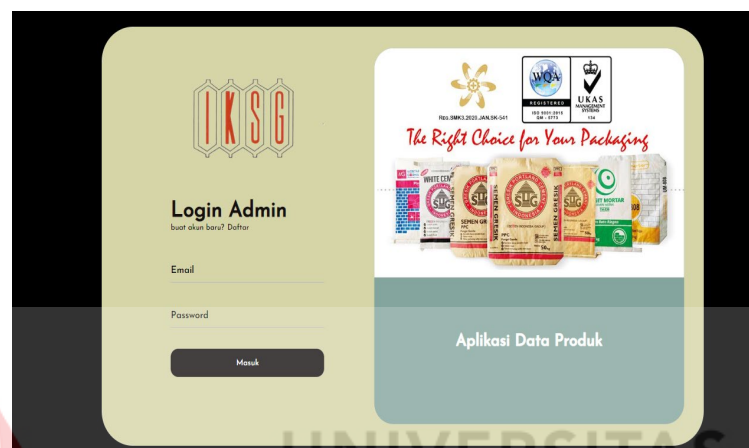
IKSG

Login Admin
buat akun baru? Daftar

Email

Password

Masuk

Rp.SMK3.2020.JAN.SK-541

WQA
REGISTERED
ISO 9001:2015
QM - 2773

UKAS
MANAGEMENT SYSTEMS
154

The Right Choice for Your Packaging

WHITE CEMENT
SEMEN GRESIK
SG
SEMEN GRESIK
SEMEN GRESIK
SG
MORTAR

Aplikasi Data Produk

UNIVERSITAS